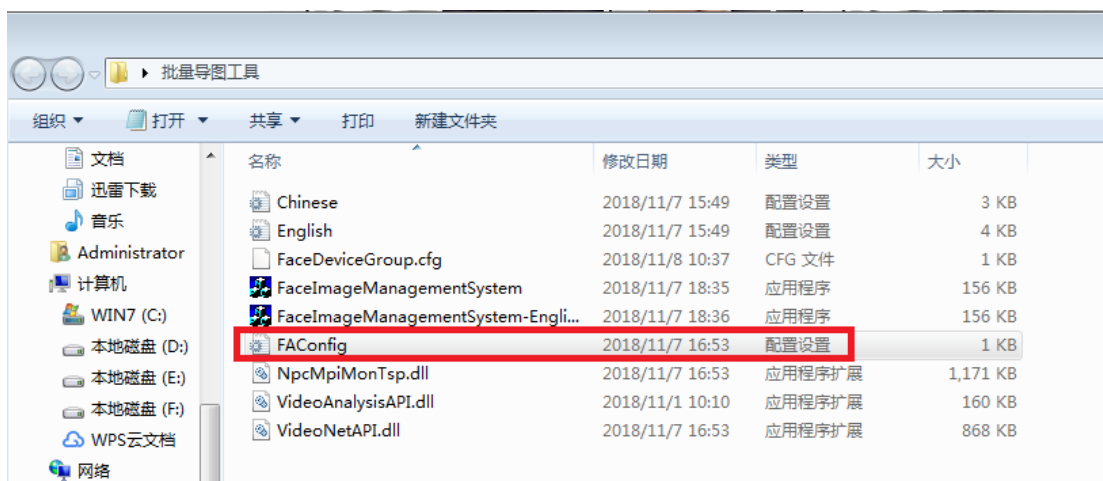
批量导图工具

组织 ▾ 打开 ▾ 共享 ▾ 打印 新建文件夹

文档
迅雷下载
音乐
Administrator
计算机
WIN7 (C:)
本地磁盘 (D:)
本地磁盘 (E:)
本地磁盘 (F:)
WPS云文档
网络

| 名称 | 修改日期 | 类型 | 大小 |
|---|---|---|---|
| Chinese | 2018/11/7 15:49 | 配置设置 | 3 KB |
| English | 2018/11/7 15:49 | 配置设置 | 4 KB |
| FaceDeviceGroup.cfg | 2018/11/8 10:37 | CFG 文件 | 1 KB |
| FaceImageManagementSystem | 2018/11/7 18:35 | 应用程序 | 156 KB |
| FaceImageManagementSystem-Engli... | 2018/11/7 18:36 | 应用程序 | 156 KB |
| FAConfig | 2018/11/7 16:53 | 配置设置 | 1 KB |
| NpcMpiMonTsp.dll | 2018/11/7 16:53 | 应用程序扩展 | 1,171 KB |
| VideoAnalysisAPI.dll | 2018/11/1 10:10 | 应用程序扩展 | 160 KB |
| VideoNetAPI.dll | 2018/11/7 16:53 | 应用程序扩展 | 868 KB |